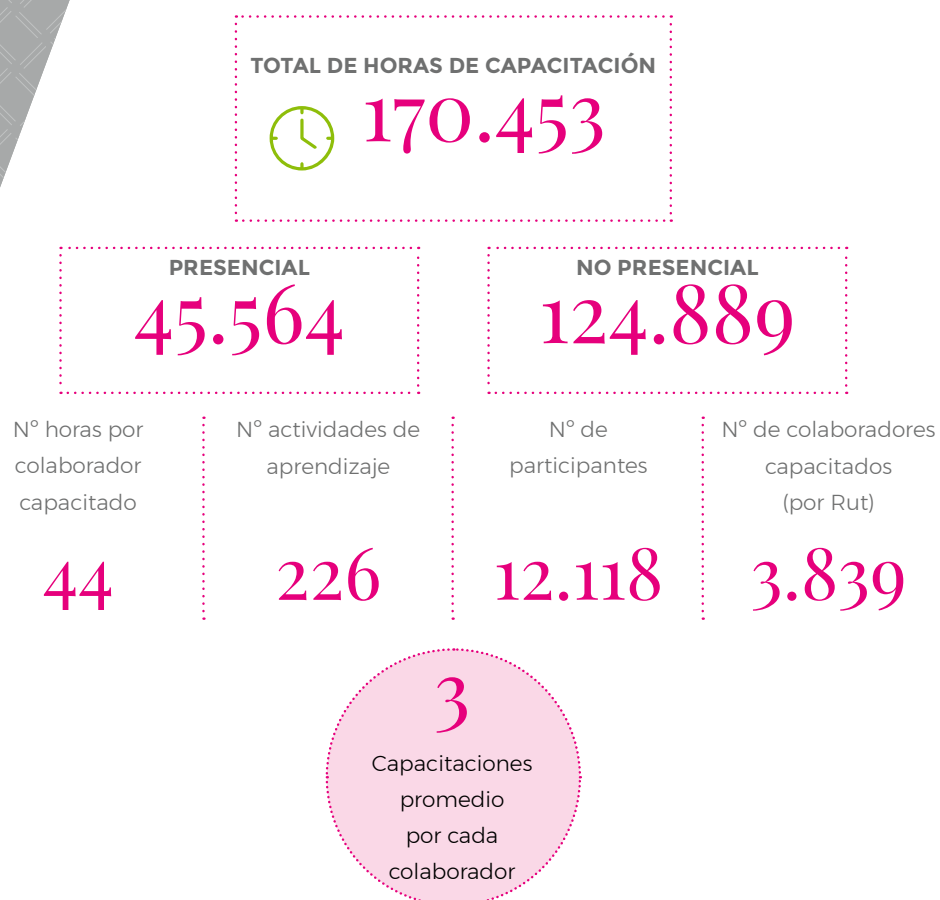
TOTAL DE HORAS DE CAPACITACIÓN

170.453

PRESENCIAL

45.564

NO PRESENCIAL

124.889

N° horas por colaborador capacitado

44

N° actividades de aprendizaje

226

N° de participantes

12.118

N° de colaboradores capacitados (por Rut)

3.839

3

Capacitaciones promedio por cada colaborador